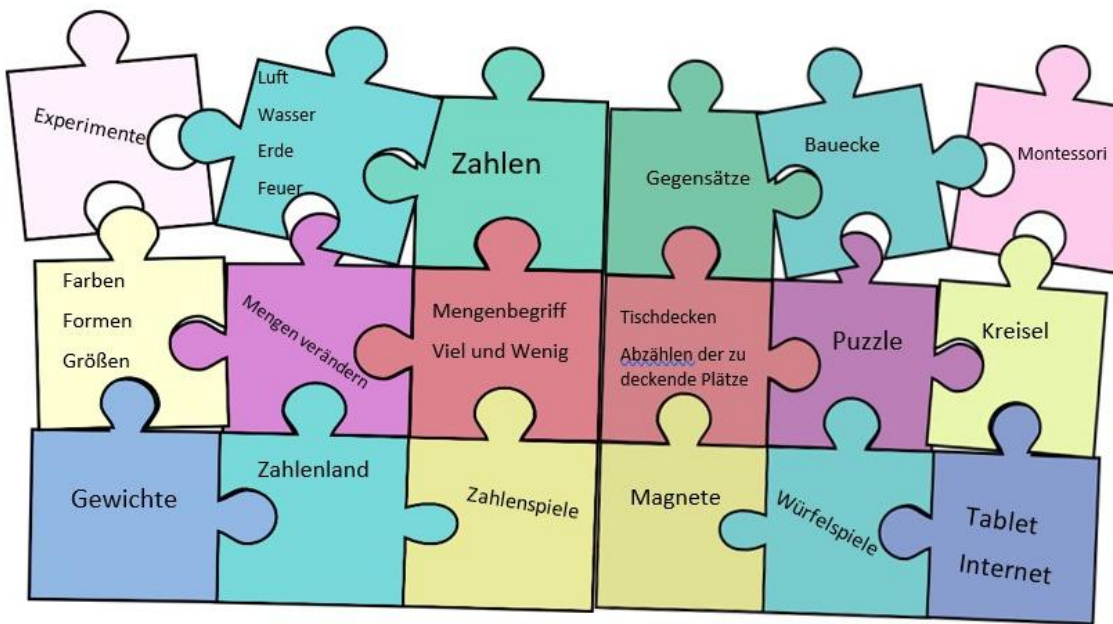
Experimente

Luft
Wasser
Erde
Feuer

Zahlen

Gegensätze

Bauecke

Montessori

Farben
Formen
Größen

Mengen verändern

Mengenbegriff
Viel und Wenig

Tischdecken
Abzählen der zu deckende Plätze

Puzzle

Kreisel

Gewichte

Zahlenland

Zahlenspiele

Magnete

Würfelspiele

Tablet
Internet